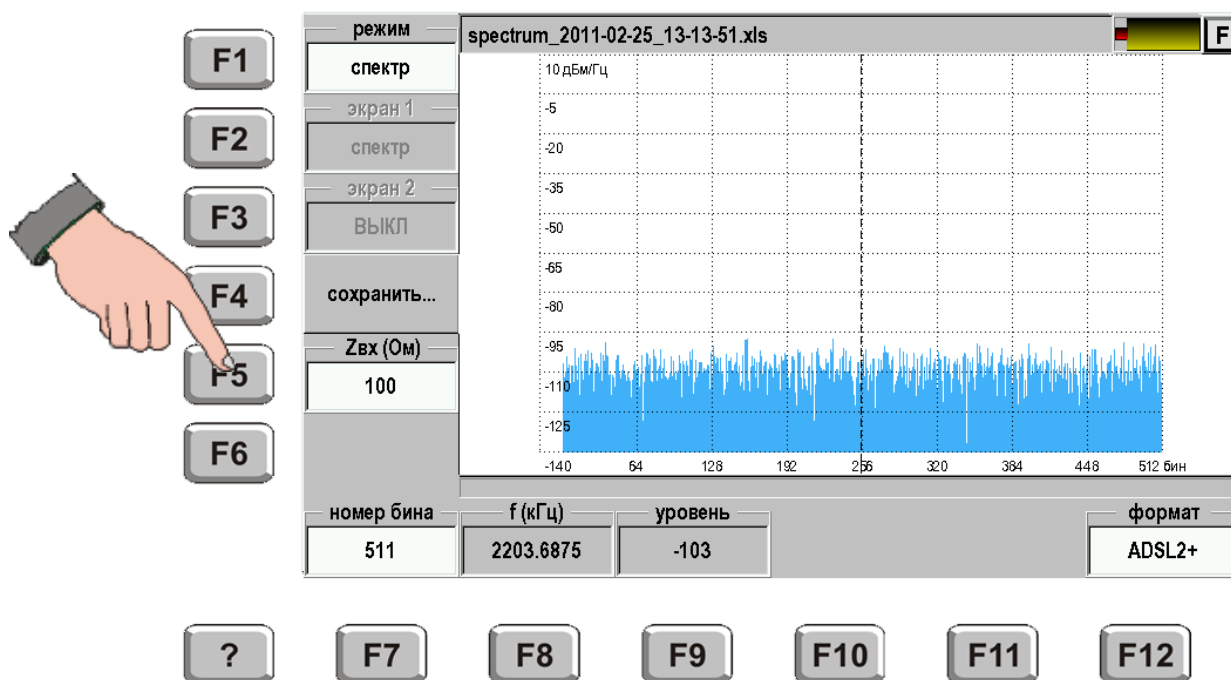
F1

F2

F3

F4

F5

F6

режим
спектр
экран 1
спектр
экран 2
ВЫКЛ
сохранить...
Zвх (Ом)
100

spectrum_2011-02-25_13-13-51.xls

F

10 дБм/Гц
-5
-20
-35
-50
-65
-80
-95
-110
-125
-140
64
128
192
256
320
384
448
512 бин

номер бина
511
f (кГц)
2203.6875
уровень
-103
формат
ADSL2+

?
F7
F8
F9
F10
F11
F12